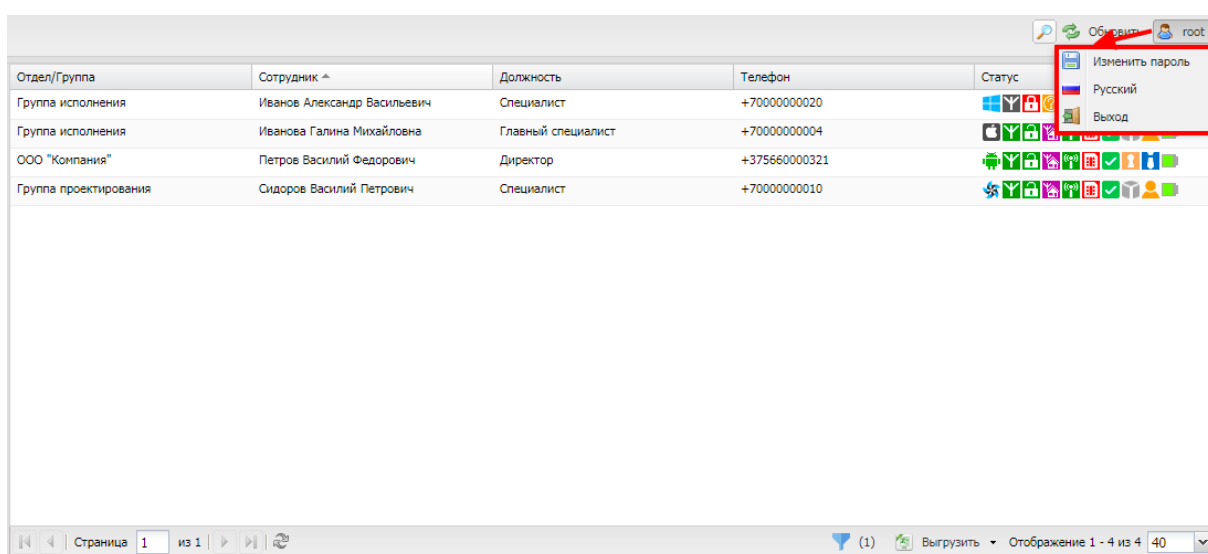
Обновить root

Изменить пароль
Русский
Выход

| Отдел/Группа | Сотрудник | Должность | Телефон | Статус |
|---|---|---|---|---|
| Группа исполнения | Иванов Александр Васильевич | Специалист | +70000000020 | |
| Группа исполнения | Иванова Галина Михайловна | Главный специалист | +70000000004 | |
| ООО "Компания" | Петров Василий Федорович | Директор | +375660000321 | |
| Группа проектирования | Сидоров Василий Петрович | Специалист | +70000000010 | |

Страница 1 из 1

(1) Выгрузить Отображение 1 - 4 из 4 40